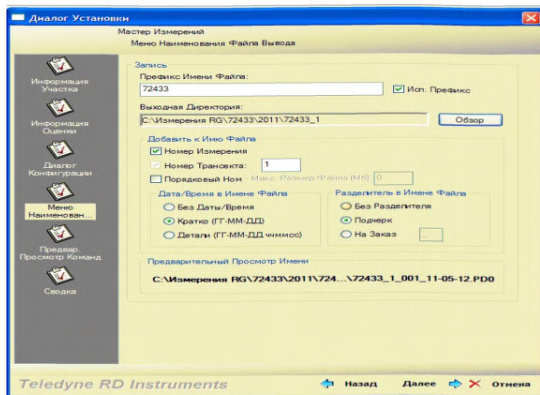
Диалог Установки

Мастер Измерений
Меню Наименования Файла Вывода

Информация Участка

Информация Оценки

Диалог Конфигурации

Меню Наименован...

Предвар. Просмотр Команд

Сводка

Запись
Префикс Имени Файла:
72433
Исп. Префикс
Выходная Директория:
C:\Измерения RG\72433\2011\72433_1
Обзор

Добавить к Имю Файла
Номер Измерения
Номер Трансекта: 1
Порядковый Ном
Макс. Размер Файла (Мб) 0

Дата/Время в Имене Файла
Без Даты/Время
Кратко (ГГ-ММ-ДД)
Детали (ГГ-ММ-ДД чч:ммсс)

Разделитель в Имене Файла
Без Разделителя
Поднерк
На Заказ

Предварительный Просмотр Имени
C:\Измерения RG\72433\2011\724...\72433_1_001_11-05-12.PD0

Teledyne RD Instruments
Назад
Далее
Отмена